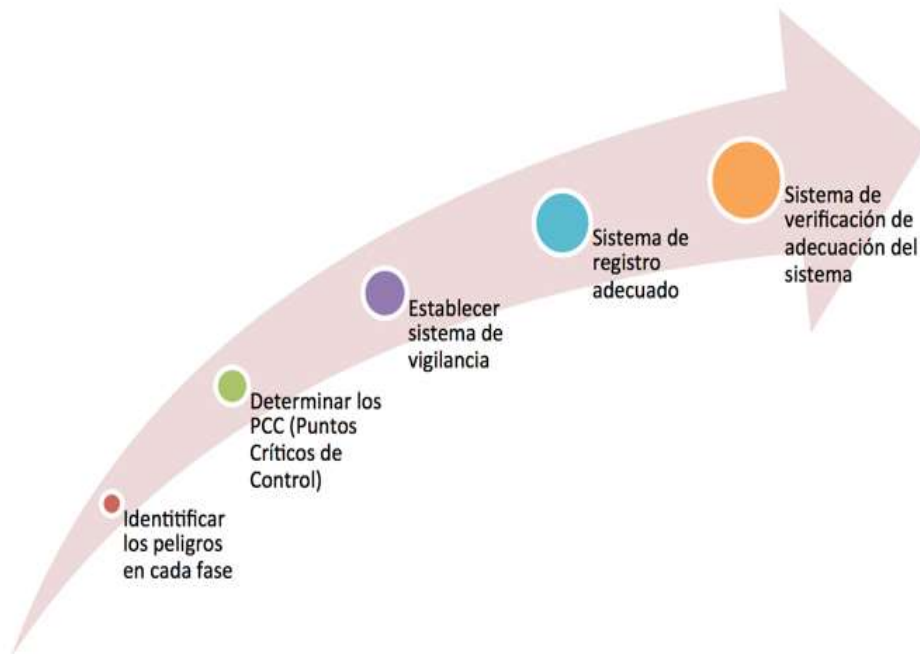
Identitificar los peligros en cada fase

Determinar los PCC (Puntos Críticos de Control)

Establecer sistema de vigilancia

Sistema de registro adecuado

Sistema de verificación de adecuación del sistema